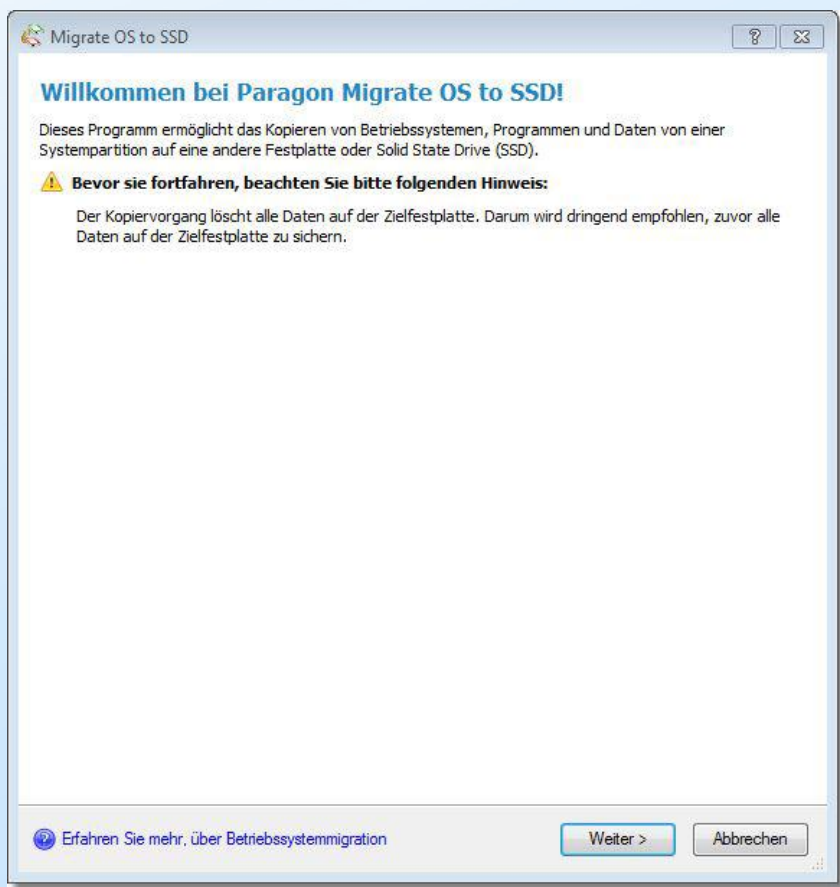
Migrate OS to SSD

?

Willkommen bei Paragon Migrate OS to SSD!

Dieses Programm ermöglicht das Kopieren von Betriebssystemen, Programmen und Daten von einer Systempartition auf eine andere Festplatte oder Solid State Drive (SSD).

Bevor sie fortfahren, beachten Sie bitte folgenden Hinweis:

Der Kopiervorgang löscht alle Daten auf der Zielfestplatte. Darum wird dringend empfohlen, zuvor alle Daten auf der Zielfestplatte zu sichern.

Erfahren Sie mehr, über Betriebssystemmigration

Weiter >

Abbrechen